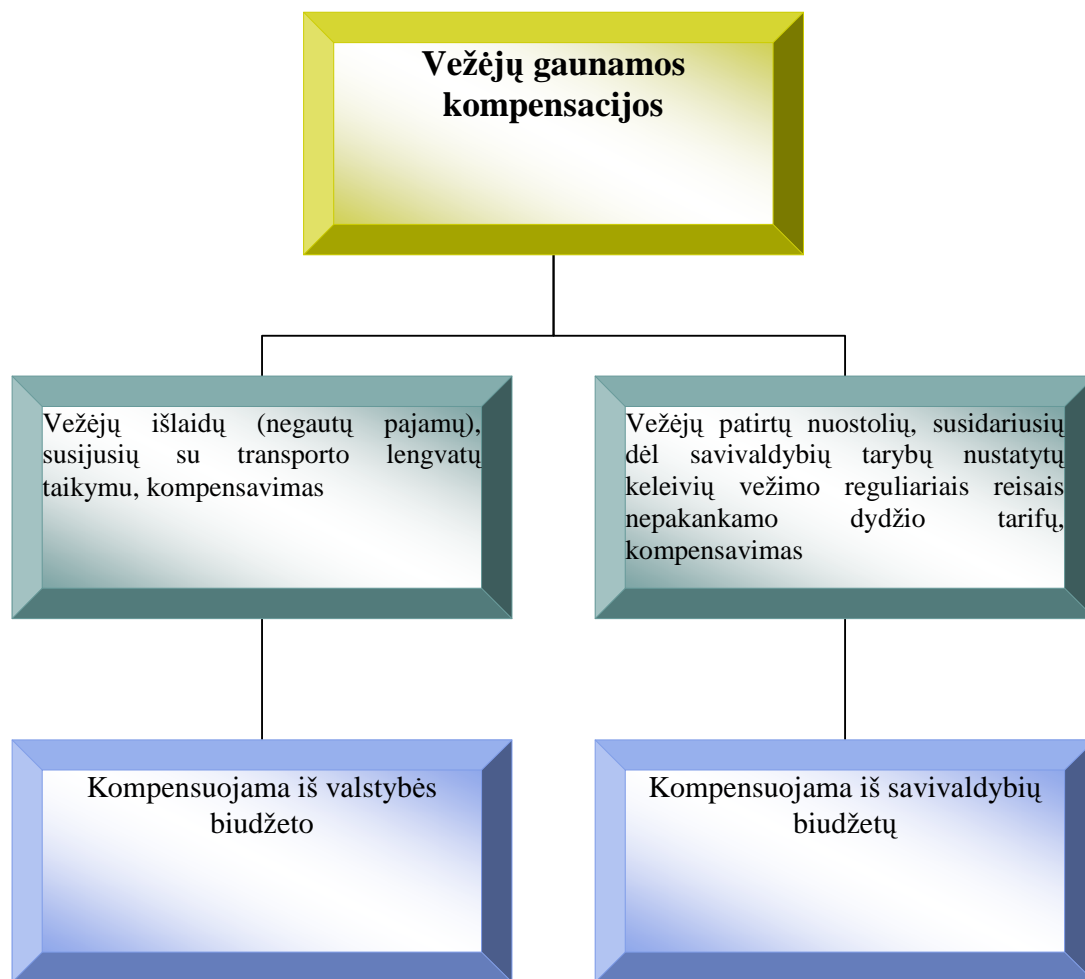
Vežėjų gaunamos kompensacijos

Vežėjų išlaidų (negautų pajamų), susijusių su transporto lengvatų taikymu, kompensavimas

Vežėjų patirtų nuostolių, susidariusių dėl savivaldybių tarybų nustatytų keleivių vežimo reguliariais reisais nepakankamo dydžio tarifų, kompensavimas

Kompensuojama iš valstybės biudžeto

Kompensuojama iš savivaldybių biudžetų